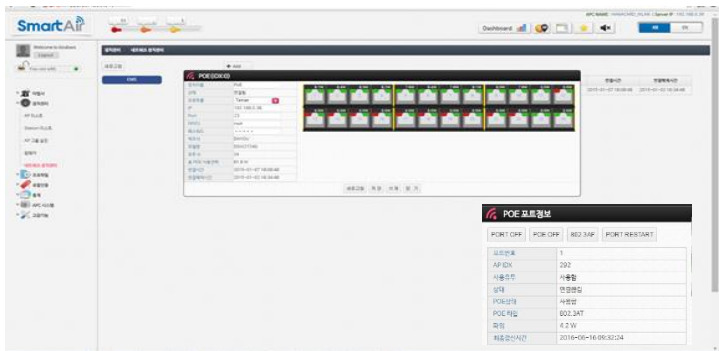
SmartAir

Dashboard

POE(IDX:0)

연결시간
2015-01-07 18:08:46

POE 포트정보

PORT OFF
POE OFF
802.3AF
PORT RESTART

| 포트번호 | 1 |
|---|---|
| AP IDX | 292 |
| 사용모드 | 사용함 |
| 상태 | 연결됨 |
| POE상태 | 사용함 |
| POE 타입 | 802.3AT |
| 파워 | 4.2 W |
| 최종갱신시간 | 2016-06-16 09:32:24 |